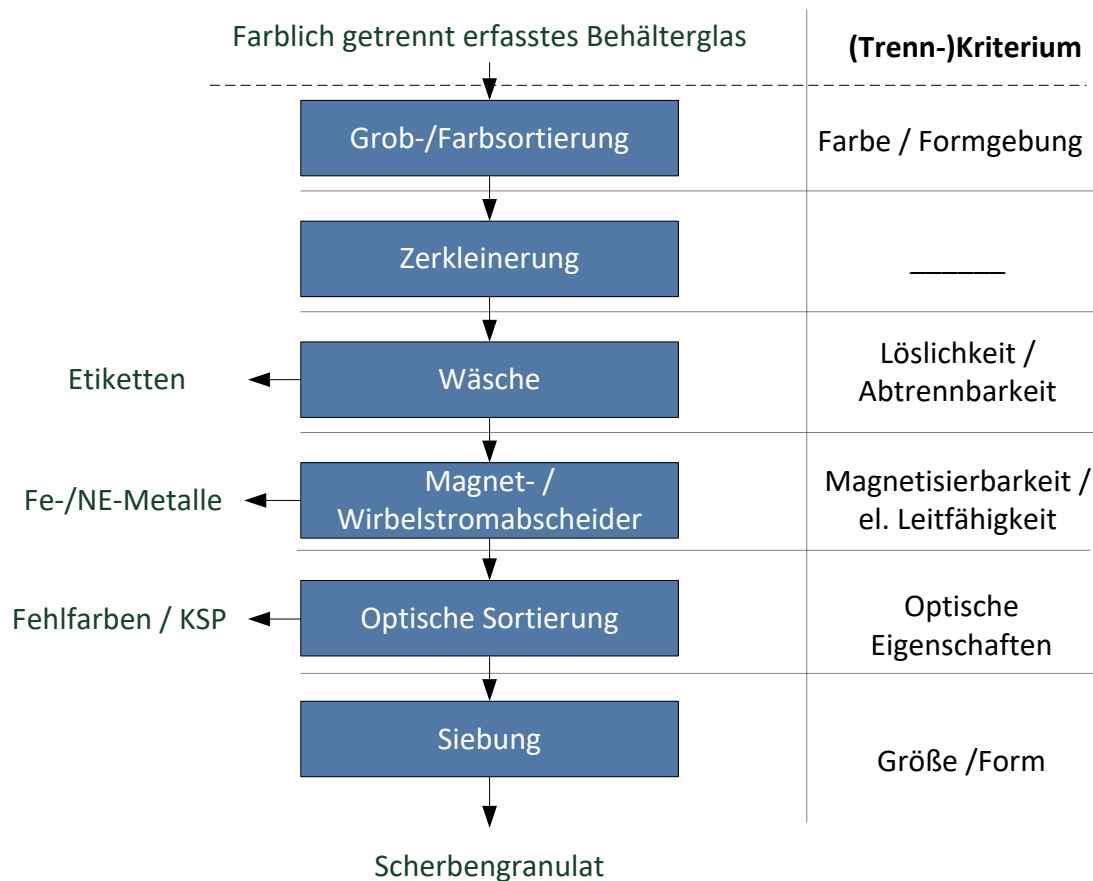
Farblich getrennt erfasstes Behälterglas

(Trenn-)Kriterium

Grob-/Farbsortierung

Farbe / Formgebung

Zerkleinerung

______

Etiketten

Wäsche

Löslichkeit / Abtrennbarkeit

Fe-/NE-Metalle

Magnet- / Wirbelstromabscheider

Magnetisierbarkeit / el. Leitfähigkeit

Fehlfarben / KSP

Optische Sortierung

Optische Eigenschaften

Siebung

Größe /Form

Scherbengranulat